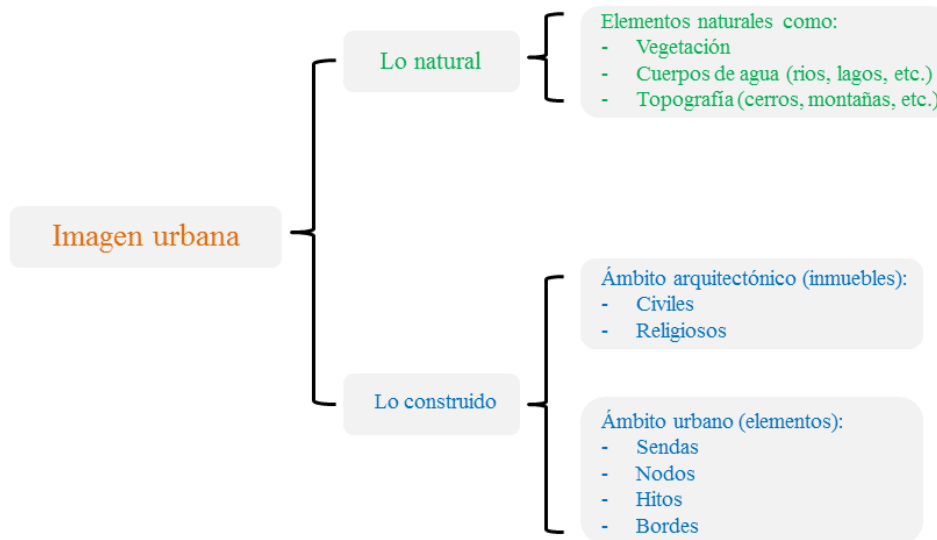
Imagen urbana

Lo natural

Elementos naturales como:
- Vegetación
- Cuerpos de agua (rios, lagos, etc.)
- Topografía (cerros, montañas, etc.)

Lo construido

Ámbito arquitectónico (inmuebles):
- Civiles
- Religiosos

Ámbito urbano (elementos):
- Sendas
- Nodos
- Hitos
- Bordes